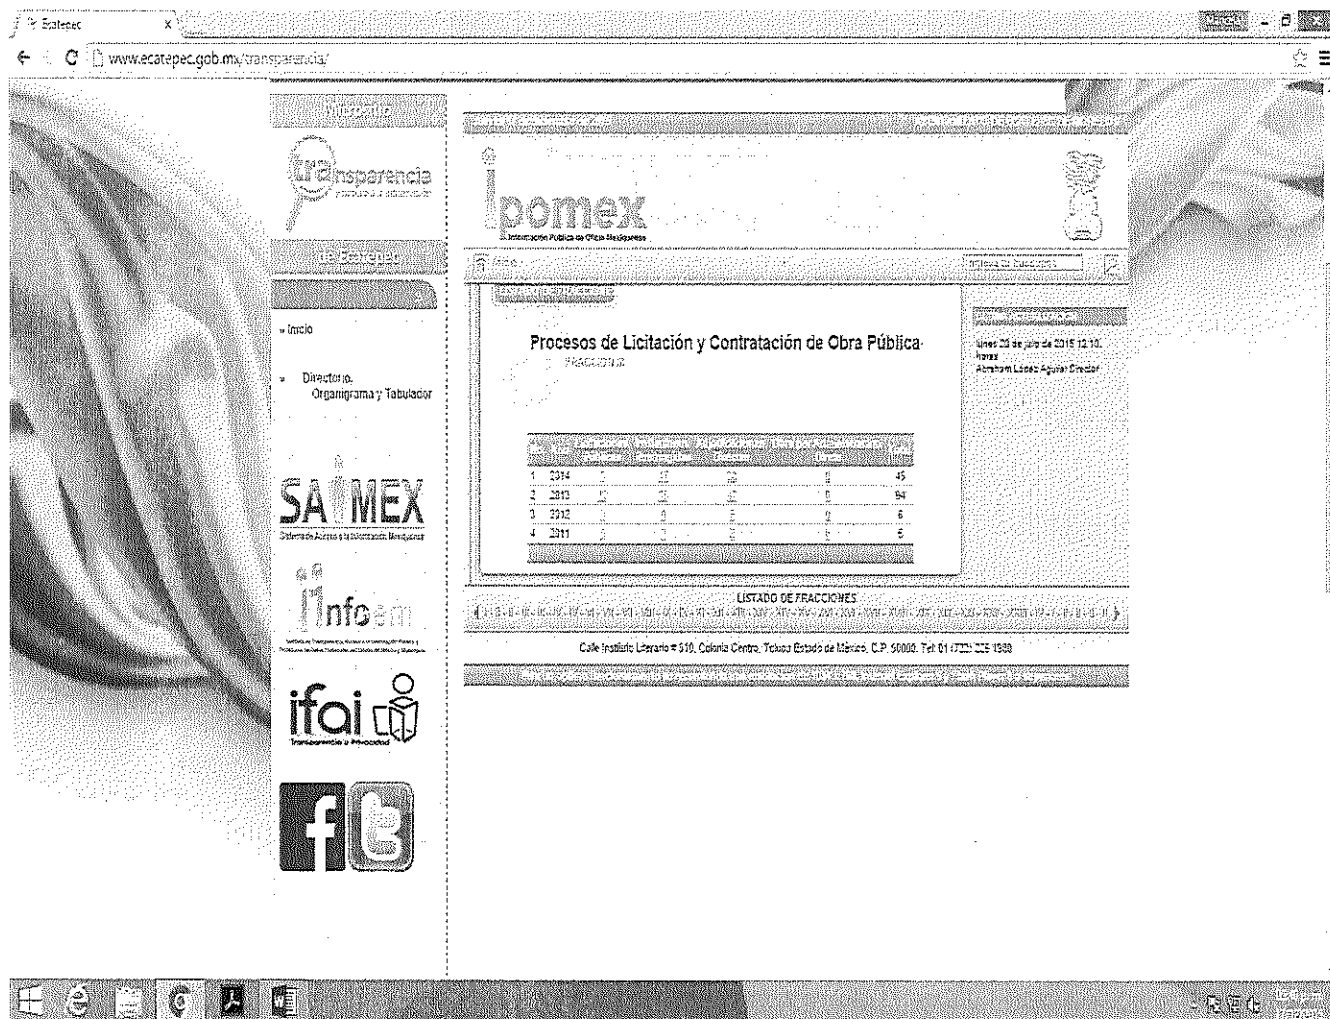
Ecatepec

www.ecatepec.gob.mx/transparencia/

Municipio

transparencia

de Ecatepec

» Inicio

» Directorio, Organigrama y Tabulador

SAIMEX

Sistema de Acceso a la Información Mexiquense

infoem

ifai

Transparencia y Privacidad

f

ipomex

Información Pública de Oficio Mexiquense

Procesos de Licitación y Contratación de Obra Pública

FRACCIÓN X

lunes 28 de julio de 2015 12:10 horas

Abraham López Aguilar Director

| | | | | | | |
|---|---|---|---|---|---|---|
| 1 | 2014 | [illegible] | 22 | 22 | 0 | 45 |
| 2 | 2013 | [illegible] | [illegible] | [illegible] | 0 | 94 |
| 3 | 2012 | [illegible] | 0 | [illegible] | 0 | 6 |
| 4 | 2011 | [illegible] | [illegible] | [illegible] | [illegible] | 6 |

LISTADO DE FRACCIONES

Calle Instituto Literario # 510, Colonia Centro, Toluca Estado de México, C.P. 50000. Tel 01 (722) 226 1980